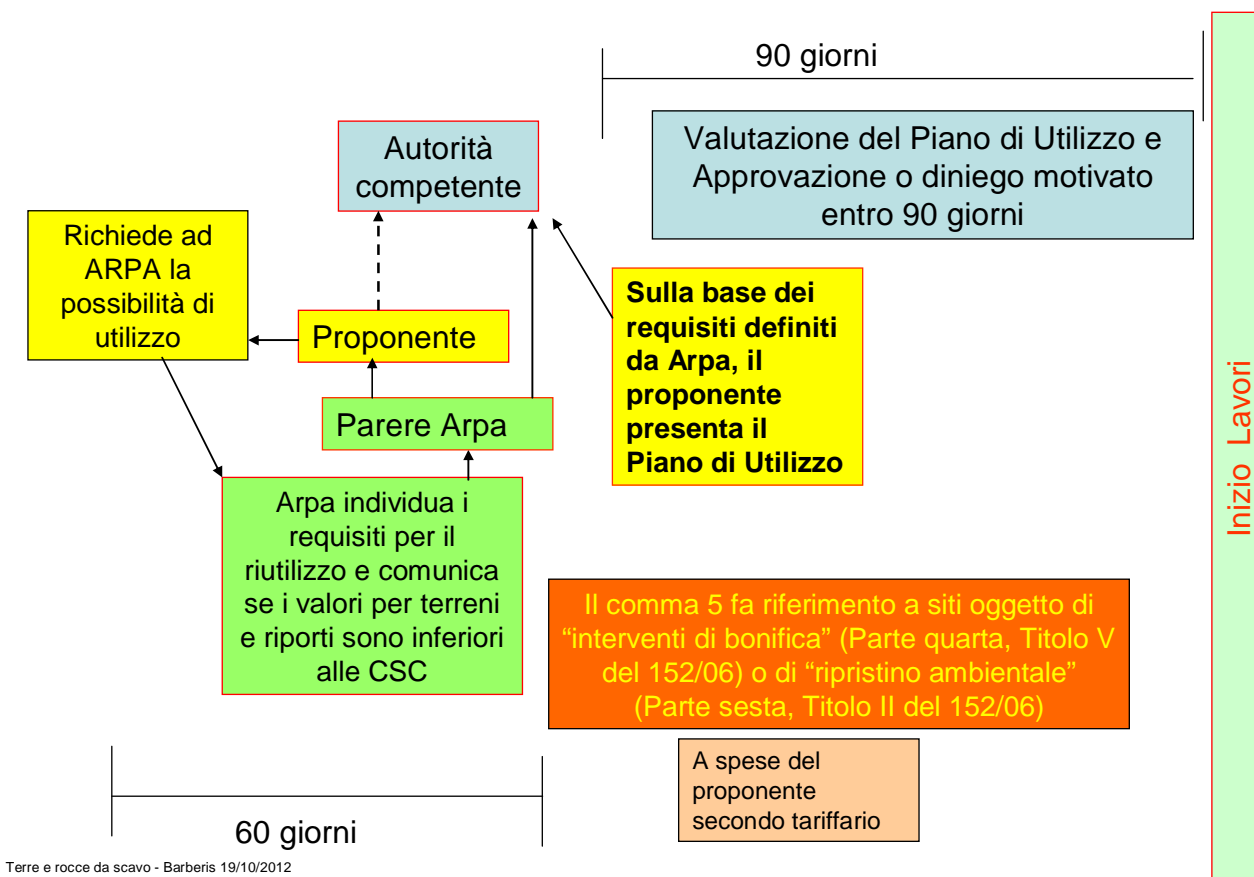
90 giorni

Valutazione del Piano di Utilizzo e Approvazione o diniego motivato entro 90 giorni

Autorità competente

Richiede ad ARPA la possibilità di utilizzo

Proponente

Sulla base dei requisiti definiti da Arpa, il proponente presenta il Piano di Utilizzo

Parere Arpa

Arpa individua i requisiti per il riutilizzo e comunica se i valori per terreni e riporti sono inferiori alle CSC

Il comma 5 fa riferimento a siti oggetto di “interventi di bonifica” (Parte quarta, Titolo V del 152/06) o di “ripristino ambientale” (Parte sesta, Titolo II del 152/06)

A spese del proponente secondo tariffario

60 giorni

Inizio Lavori

Terre e rocce da scavo - Barberis 19/10/2012